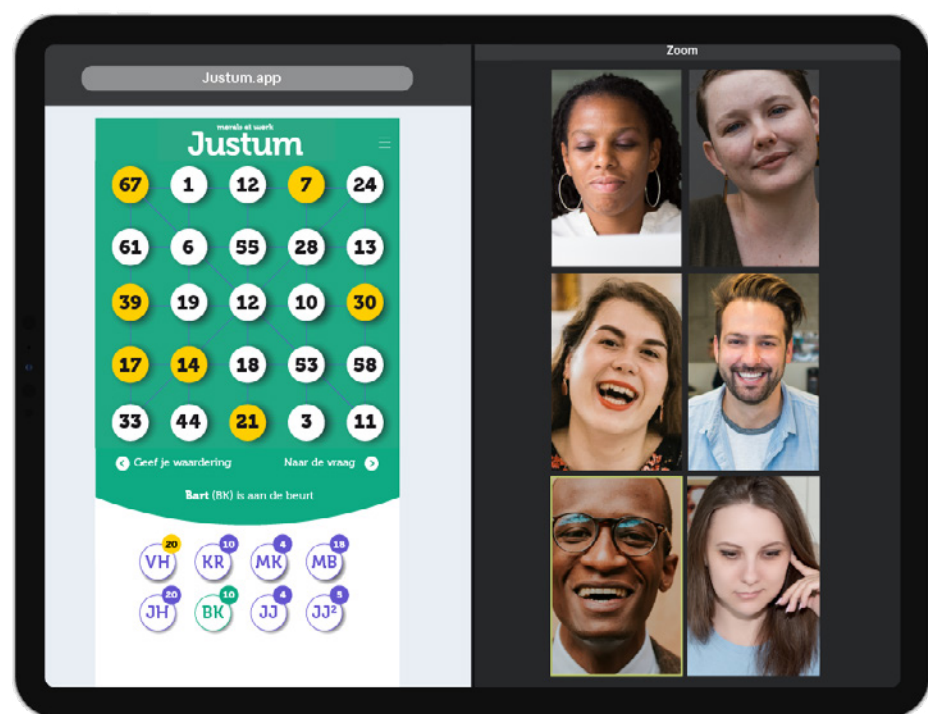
Justum.app

moraal at werk
Justum

67 1 12 7 24
61 6 55 28 13
39 19 12 10 30
17 14 18 53 58
33 44 21 3 11

Geef je waardering
Naar de vraag

Bart (BK) is aan de beurt

20 VH
10 KR
4 MK
18 MB
20 JH
10 BK
4 JJ
5 JJ²

Zoom